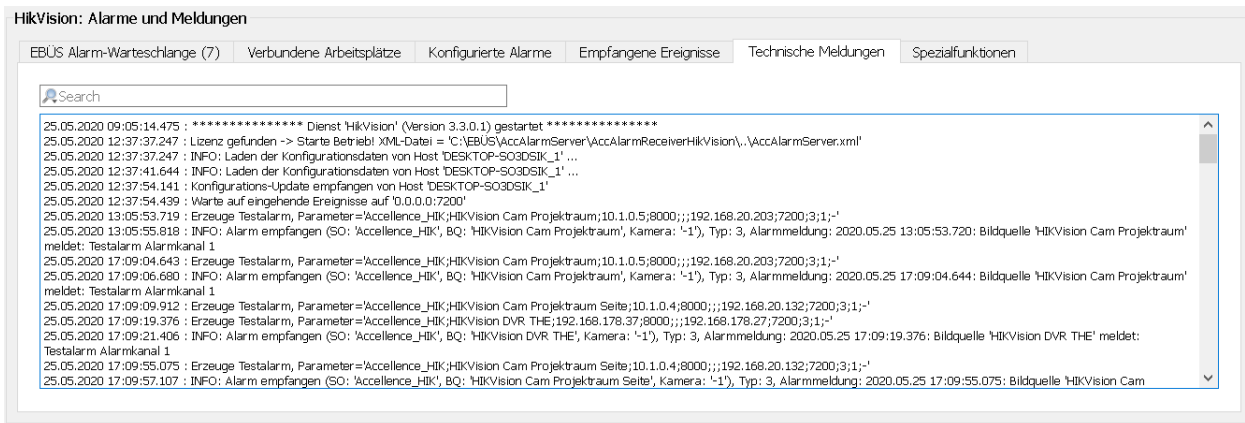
HikVision: Alarme und Meldungen

EBÜS Alarm-Warteschlange (7) | Verbundene Arbeitsplätze | Konfigurierte Alarme | Empfangene Ereignisse | Technische Meldungen | Spezialfunktionen

Search

25.05.2020 09:05:14.475 : *************** Dienst 'HikVision' (Version 3.3.0.1) gestartet ***************
25.05.2020 12:37:37.247 : Lizenz gefunden -> Starte Betrieb! XML-Datei = 'C:\EBÜS\AccAlarmServer\AccAlarmReceiverHikVision\..\AccAlarmServer.xml'
25.05.2020 12:37:37.247 : INFO: Laden der Konfigurationsdaten von Host 'DESKTOP-SO3DSIK_1' ...
25.05.2020 12:37:41.644 : INFO: Laden der Konfigurationsdaten von Host 'DESKTOP-SO3DSIK_1' ...
25.05.2020 12:37:54.141 : Konfigurations-Update empfangen von Host 'DESKTOP-SO3DSIK_1'
25.05.2020 12:37:54.439 : Warte auf eingehende Ereignisse auf '0.0.0.0:7200'
25.05.2020 13:05:53.719 : Erzeuge Testalarm, Parameter='Accellence_HIK;HIKVision Cam Projektraum;10.1.0.5;8000;;;192.168.20.203;7200;3;1;-'
25.05.2020 13:05:55.818 : INFO: Alarm empfangen (SO: 'Accellence_HIK', BQ: 'HIKVision Cam Projektraum', Kamera: '-1'), Typ: 3, Alarmmeldung: 2020.05.25 13:05:53.720: Bildquelle 'HIKVision Cam Projektraum' meldet: Testalarm Alarmkanal 1
25.05.2020 17:09:04.643 : Erzeuge Testalarm, Parameter='Accellence_HIK;HIKVision Cam Projektraum;10.1.0.5;8000;;;192.168.20.203;7200;3;1;-'
25.05.2020 17:09:06.680 : INFO: Alarm empfangen (SO: 'Accellence_HIK', BQ: 'HIKVision Cam Projektraum', Kamera: '-1'), Typ: 3, Alarmmeldung: 2020.05.25 17:09:04.644: Bildquelle 'HIKVision Cam Projektraum' meldet: Testalarm Alarmkanal 1
25.05.2020 17:09:09.912 : Erzeuge Testalarm, Parameter='Accellence_HIK;HIKVision Cam Projektraum Seite;10.1.0.4;8000;;;192.168.20.132;7200;3;1;-'
25.05.2020 17:09:19.376 : Erzeuge Testalarm, Parameter='Accellence_HIK;HIKVision DVR THE;192.168.178.37;8000;;;192.168.178.27;7200;3;1;-'
25.05.2020 17:09:21.406 : INFO: Alarm empfangen (SO: 'Accellence_HIK', BQ: 'HIKVision DVR THE', Kamera: '-1'), Typ: 3, Alarmmeldung: 2020.05.25 17:09:19.376: Bildquelle 'HIKVision DVR THE' meldet: Testalarm Alarmkanal 1
25.05.2020 17:09:55.075 : Erzeuge Testalarm, Parameter='Accellence_HIK;HIKVision Cam Projektraum Seite;10.1.0.4;8000;;;192.168.20.132;7200;3;1;-'
25.05.2020 17:09:57.107 : INFO: Alarm empfangen (SO: 'Accellence_HIK', BQ: 'HIKVision Cam Projektraum Seite', Kamera: '-1'), Typ: 3, Alarmmeldung: 2020.05.25 17:09:55.075: Bildquelle 'HIKVision Cam